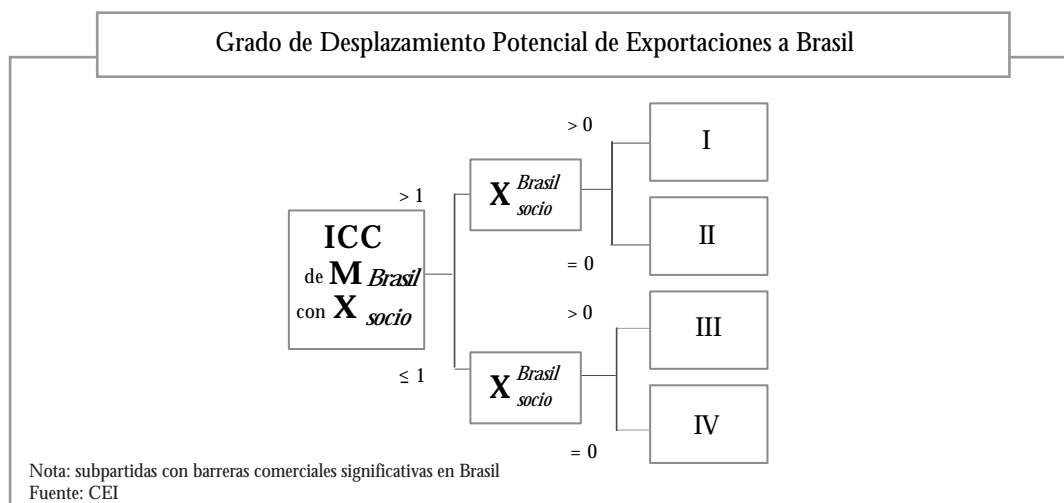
Grado de Desplazamiento Potencial de Exportaciones a Brasil

ICC
de $\mathbf{M}_{Brasil}$
con $\mathbf{X}_{socio}$

> 1

$\mathbf{X}_{socio}^{Brasil}$

> 0

I

II

= 0

≤ 1

$\mathbf{X}_{socio}^{Brasil}$

> 0

III

IV

= 0

Nota: subpartidas con barreras comerciales significativas en Brasil
Fuente: CEI